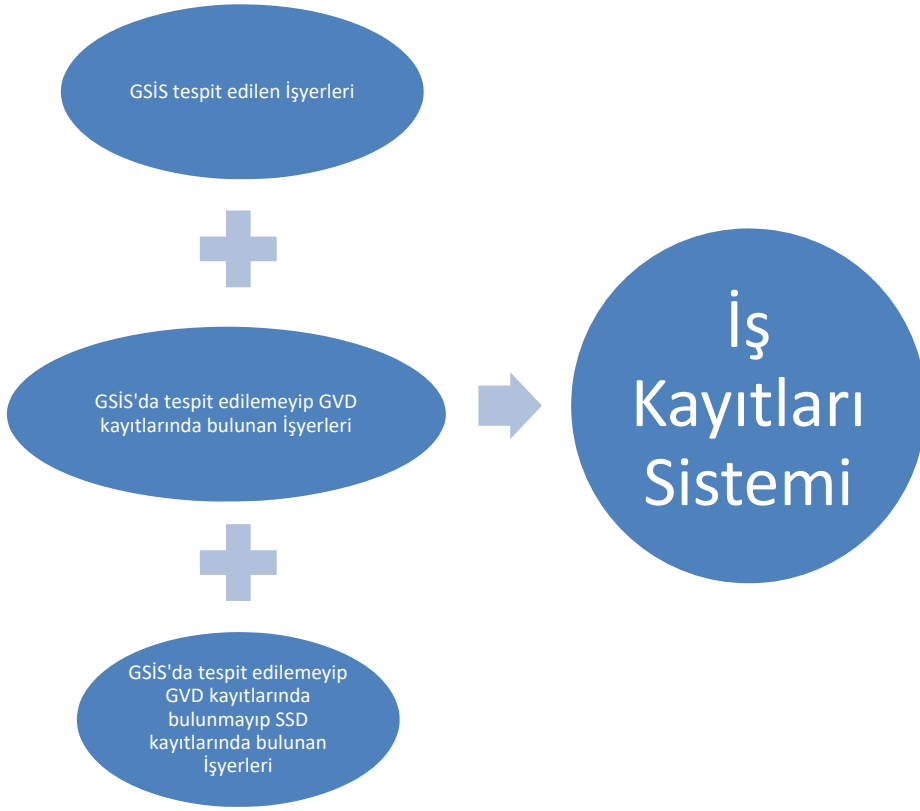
GSİS tespit edilen İşyerleri

GSİS'da tespit edilemeyip GVD kayıtlarında bulunan İşyerleri

GSİS'da tespit edilemeyip GVD kayıtlarında bulunmayıp SSD kayıtlarında bulunan İşyerleri

İş Kayıtları Sistemi